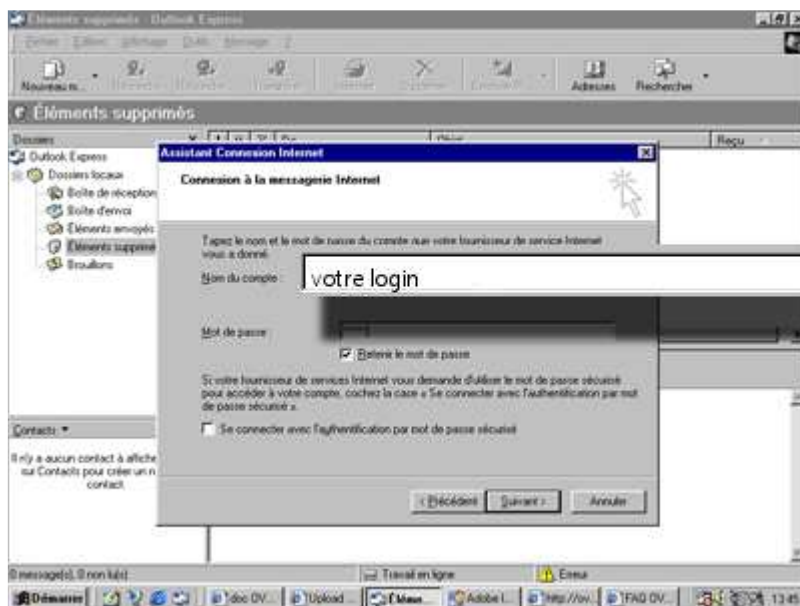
Éléments supprimés - Outlook Express

Fichier Edition Affichage Outils Message ?

Nouveau m... Répondre Répondre Transférer Imprimer Supprimer Envoyer/R... Adresses Rechercher

Éléments supprimés

Dossiers
Outlook Express
Dossiers locaux
Boîte de réception
Boîte d'envoi
Éléments envoyés
Éléments supprimés
Brouillons

De
Objet
Reçu

Assistant Connexion Internet

Connexion à la messagerie Internet

Tapez le nom et le mot de passe du compte que votre fournisseur de service Internet vous a donné.

Nom du compte : votre login

Mot de passe :

Retenir le mot de passe

Si votre fournisseur de services Internet vous demande d'utiliser le mot de passe sécurisé pour accéder à votre compte, cochez la case « Se connecter avec l'authentification par mot de passe sécurisé ».

Se connecter avec l'authentification par mot de passe sécurisé

< Précédent Suivant > Annuler

Contacts ▾

Il n'y a aucun contact à afficher. Cliquez sur Contacts pour créer un nouveau contact.

0 message(s), 0 non lu(s)
Travail en ligne
Erreur

Démarrer doc OV... Upload... Élém... Adobe I... http://ovi... FAQ OV... 13:45